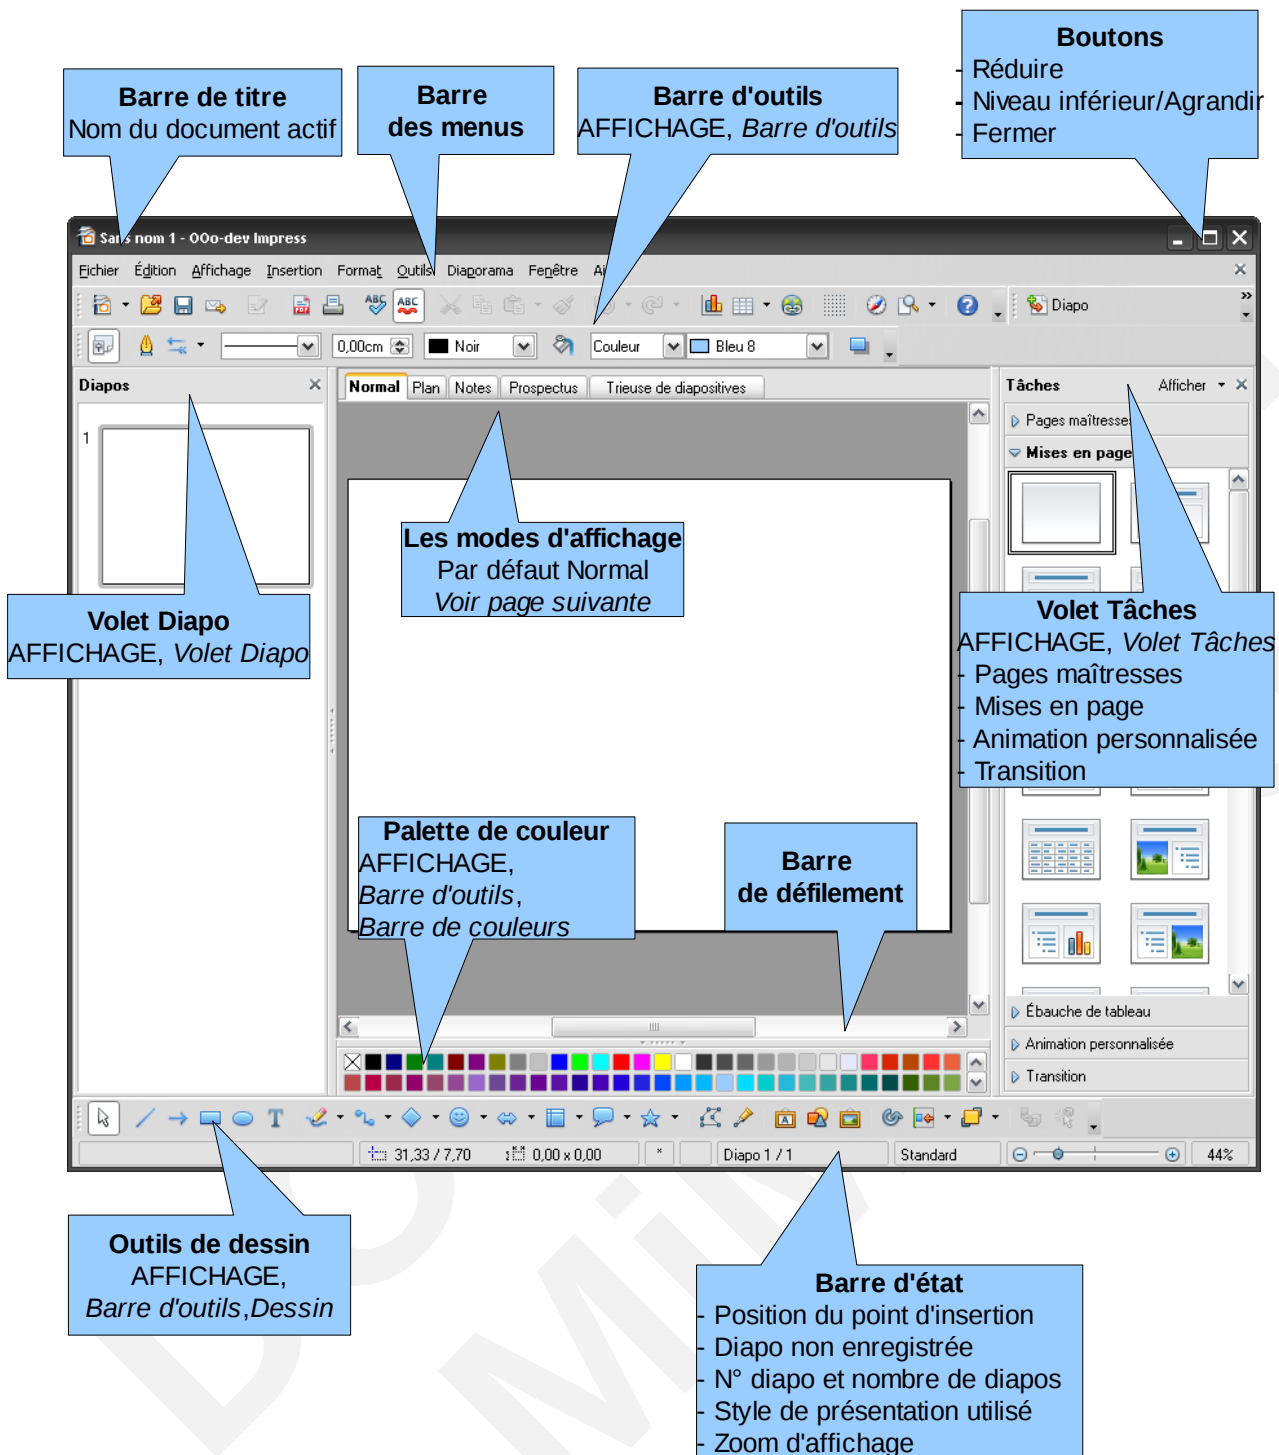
**Barre de titre**
Nom du document actif

**Barre des menus**

**Barre d'outils**
AFFICHAGE, *Barre d'outils*

**Boutons**
- Réduire
- Niveau inférieur/Agrandir
- Fermer

Sans nom 1 - OOo-dev Impress

Fichier Édition Affichage Insertion Format Outils Diaporama Fenêtre Ai

Diapo

0,00cm Noir Couleur Bleu 8

Diapos

1

Normal Plan Notes Prospectus Trieuse de diapositives

Tâches Afficher

Pages maîtresses

Mises en page

**Les modes d'affichage**
Par défaut Normal
*Voir page suivante*

**Volet Diapo**
AFFICHAGE, *Volet Diapo*

**Volet Tâches**
AFFICHAGE, *Volet Tâches*
- Pages maîtresses
- Mises en page
- Animation personnalisée
- Transition

**Palette de couleur**
AFFICHAGE,
*Barre d'outils*,
*Barre de couleurs*

**Barre de défilement**

Ébauche de tableau

Animation personnalisée

Transition

31,33 / 7,70 0,00 x 0,00 * Diapo 1 / 1 Standard 44%

**Outils de dessin**
AFFICHAGE,
*Barre d'outils*,*Dessin*

**Barre d'état**
- Position du point d'insertion
- Diapo non enregistrée
- N° diapo et nombre de diapos
- Style de présentation utilisé
- Zoom d'affichage